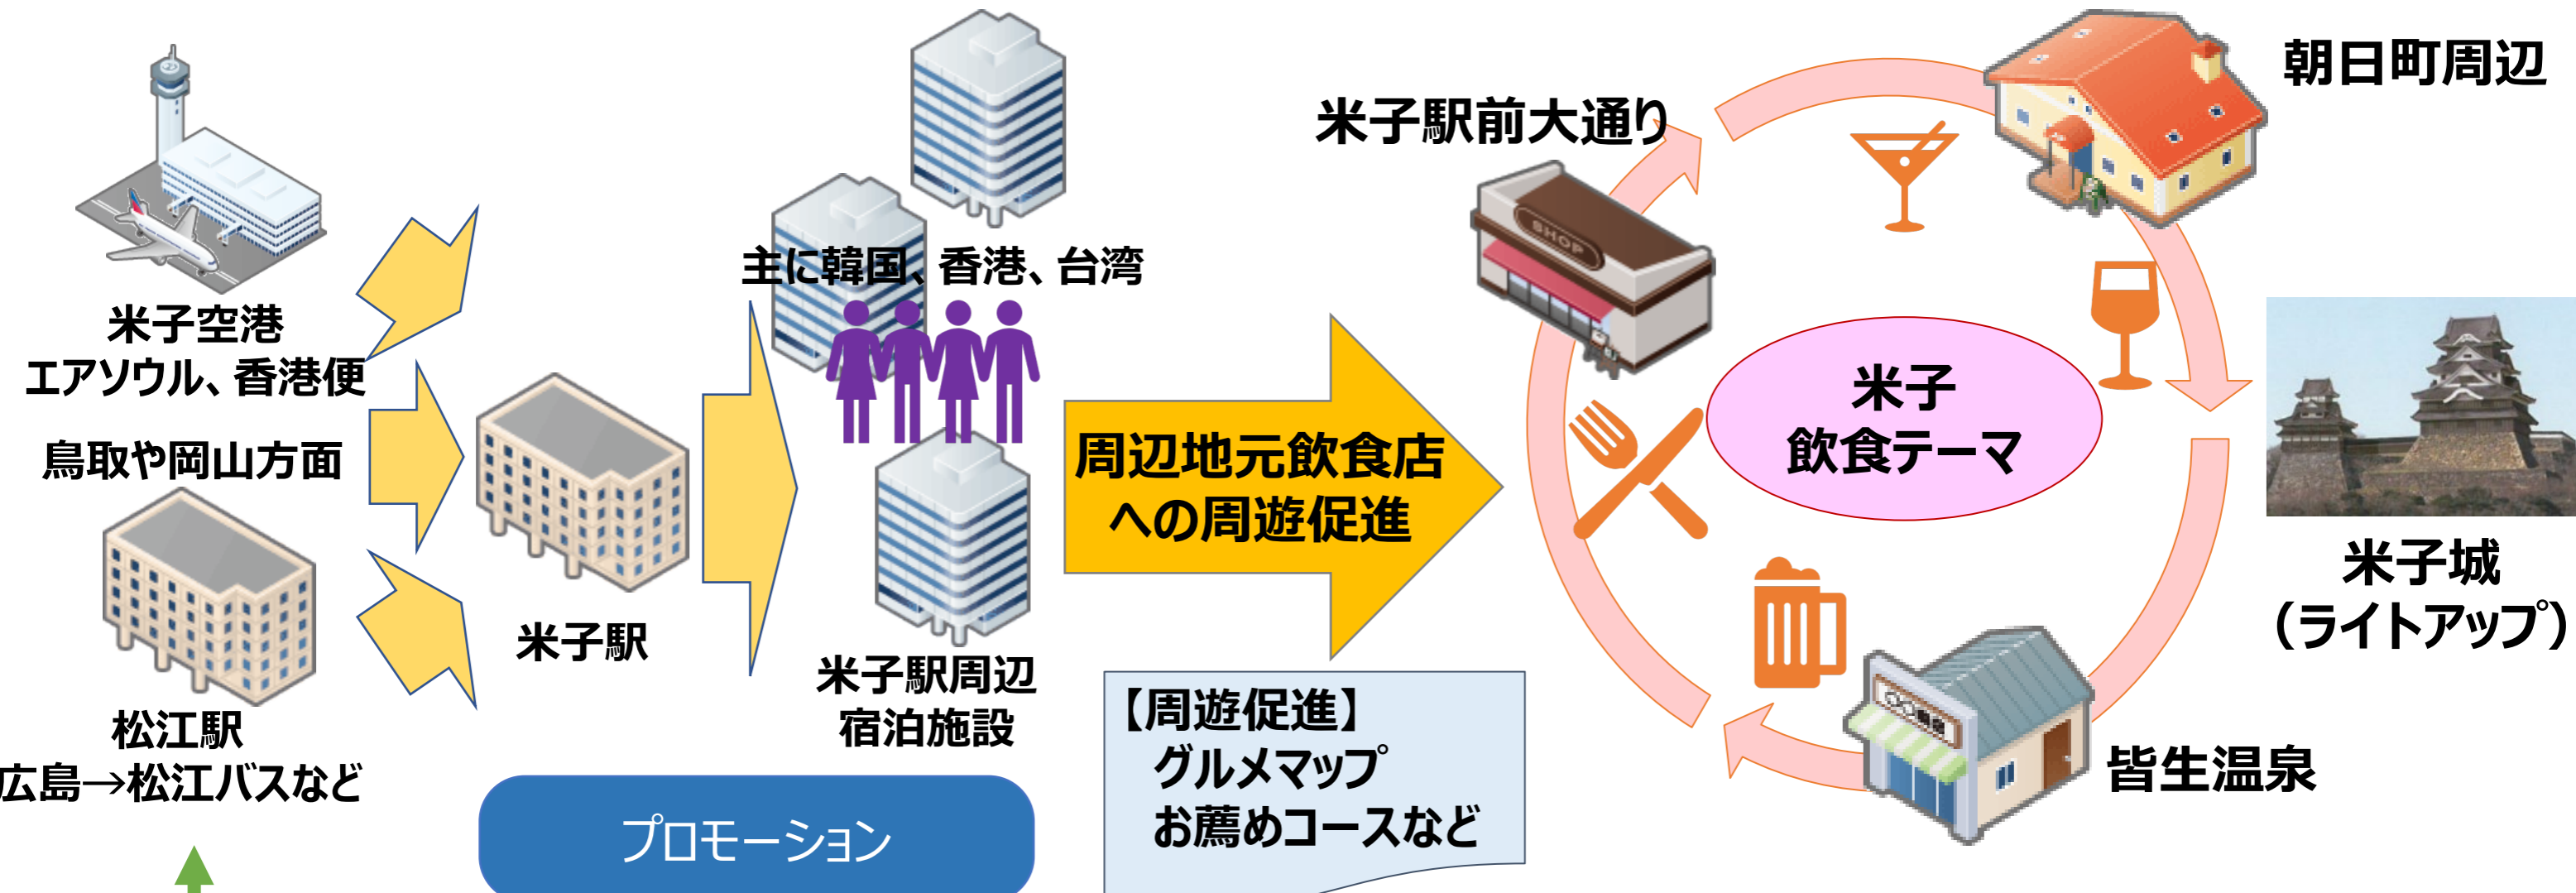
米子空港
エアソウル、香港便

鳥取や岡山方面

松江駅
広島→松江バスなど

米子駅

主に韓国、香港、台湾

米子駅周辺
宿泊施設

プロモーション

周辺地元飲食店
への周遊促進

【周遊促進】
グルメマップ
お薦めコースなど

米子駅前大通り

SHOP

朝日町周辺

米子
飲食テーマ

米子城
（ライトアップ）

皆生温泉